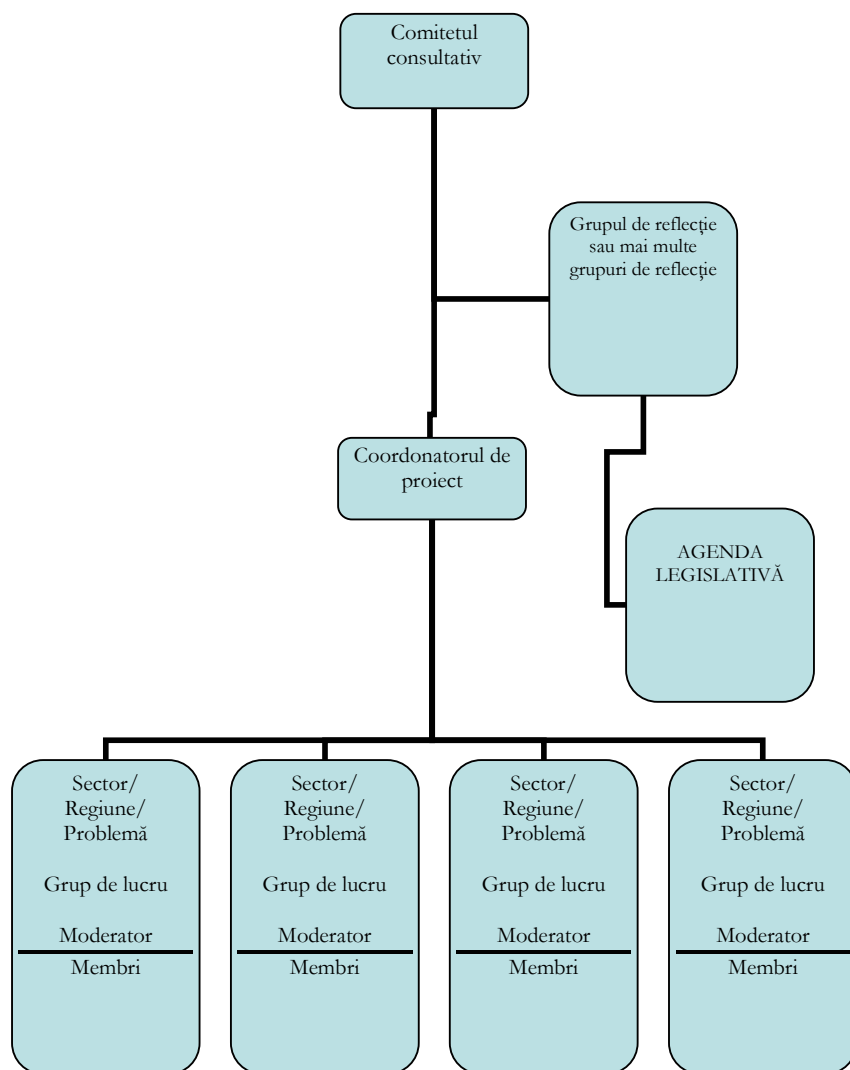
Comitetul consultativ

Grupul de reflecţie sau mai multe grupuri de reflecţie

Coordonatorul de proiect

AGENDA LEGISLATIVĂ

Sector/ Regiune/ Problemă

Grup de lucru

Moderator

Membri

Sector/ Regiune/ Problemă

Grup de lucru

Moderator

Membri

Sector/ Regiune/ Problemă

Grup de lucru

Moderator

Membri

Sector/ Regiune/ Problemă

Grup de lucru

Moderator

Membri